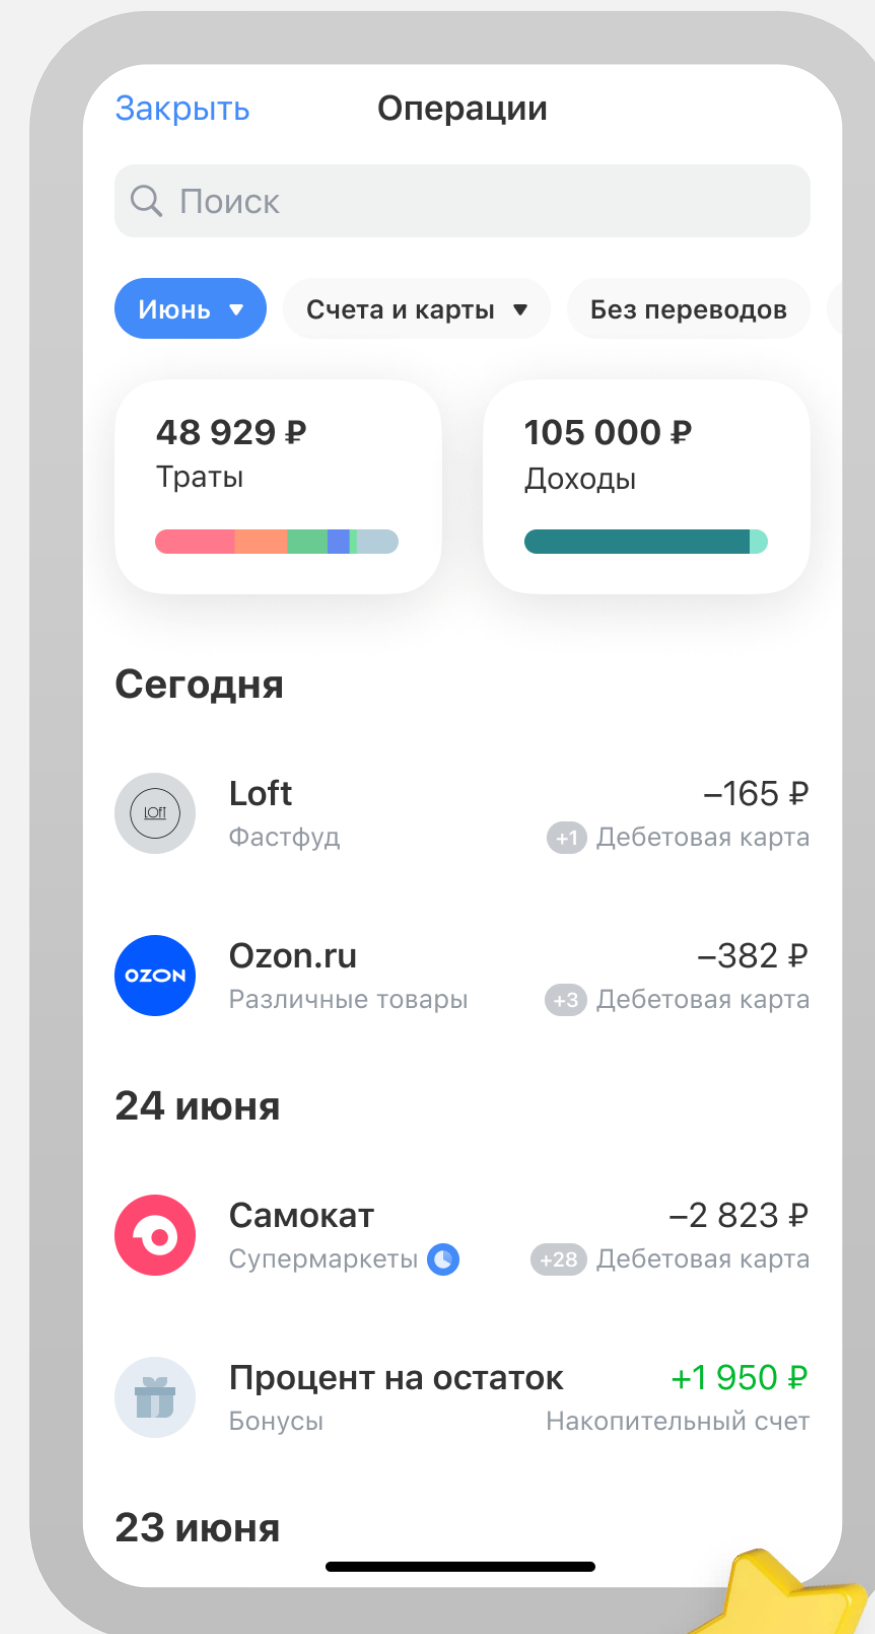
Закрыть Операции

Поиск

Июнь ▾ Счета и карты ▾ Без переводов

48 929 ₽
Траты

105 000 ₽
Доходы

Сегодня

LOFT
Loft
Фастфуд
–165 ₽
+1 Дебетовая карта

OZON
Ozon.ru
Различные товары
–382 ₽
+3 Дебетовая карта

24 июня

Самокат
Супермаркеты
–2 823 ₽
+28 Дебетовая карта

Процент на остаток
Бонусы
+1 950 ₽
Накопительный счет

23 июня